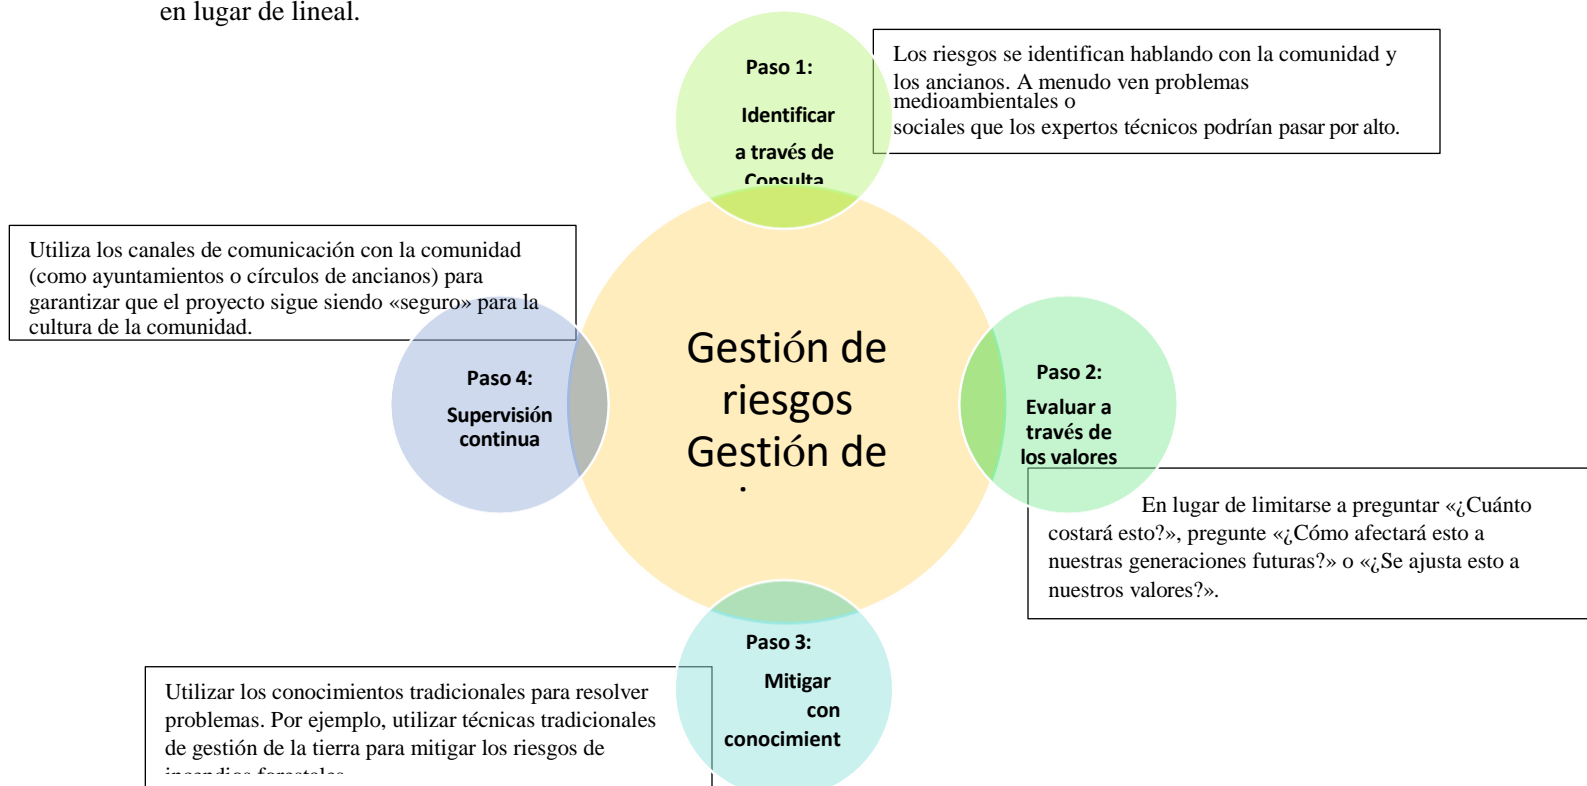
en lugar de lineal.

Paso 1:

Identificar a través de Consulta

Los riesgos se identifican hablando con la comunidad y los ancianos. A menudo ven problemas medioambientales o sociales que los expertos técnicos podrían pasar por alto.

Utiliza los canales de comunicación con la comunidad (como ayuntamientos o círculos de ancianos) para garantizar que el proyecto sigue siendo «seguro» para la cultura de la comunidad.

Gestión de riesgos Gestión de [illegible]

Paso 4: Supervisión continua

Paso 2: Evaluar a través de los valores

En lugar de limitarse a preguntar «¿Cuánto costará esto?», pregunte «¿Cómo afectará esto a nuestras generaciones futuras?» o «¿Se ajusta esto a nuestros valores?».

Paso 3: Mitigar con conocimient

Utilizar los conocimientos tradicionales para resolver problemas. Por ejemplo, utilizar técnicas tradicionales de gestión de la tierra para mitigar los riesgos de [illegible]